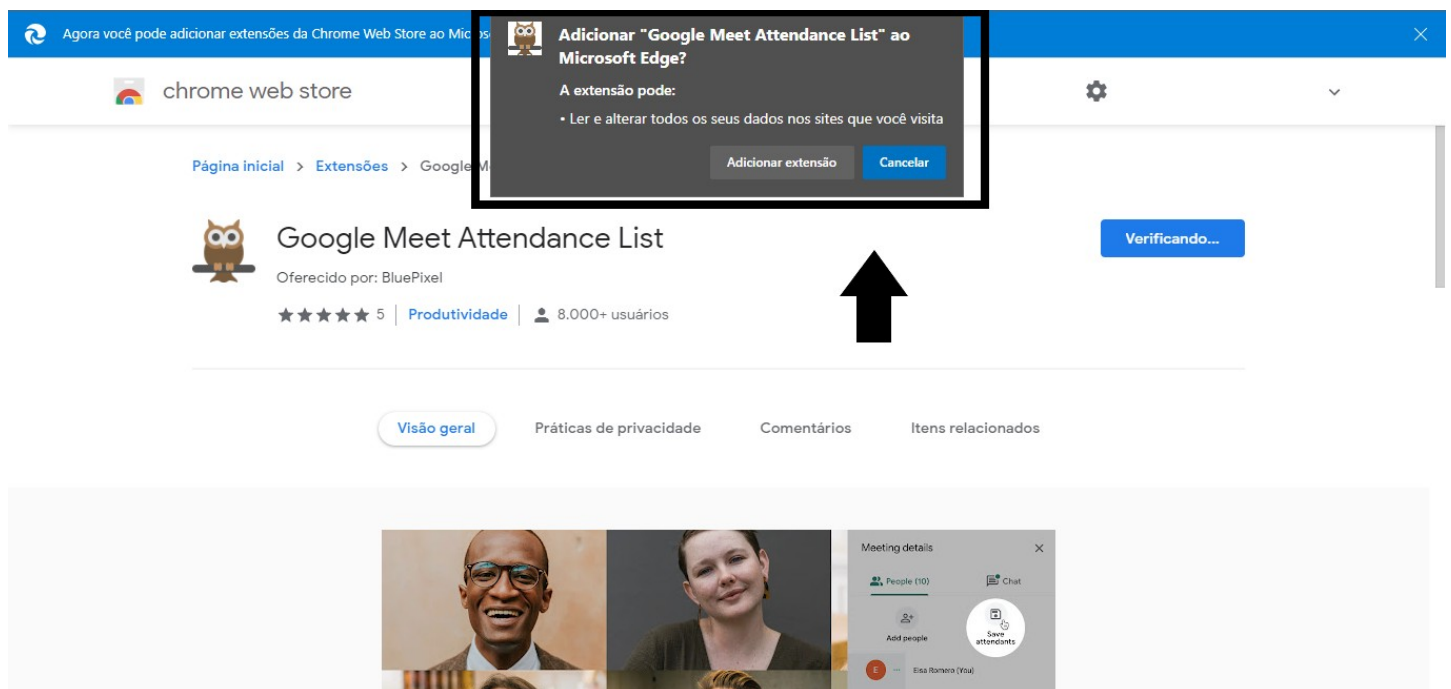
Agora você pode adicionar extensões da Chrome Web Store ao Micros

Adicionar "Google Meet Attendance List" ao Microsoft Edge?

A extensão pode:

• Ler e alterar todos os seus dados nos sites que você visita

Adicionar extensão

Cancelar

chrome web store

Página inicial > Extensões > Google M

Google Meet Attendance List

Oferecido por: BluePixel

5 | Produtividade | 8.000+ usuários

Verificando...

Visão geral

Práticas de privacidade

Comentários

Itens relacionados

Meeting details

People (10)

Chat

Add people

Save attendants

E

Elsa Romero (You)